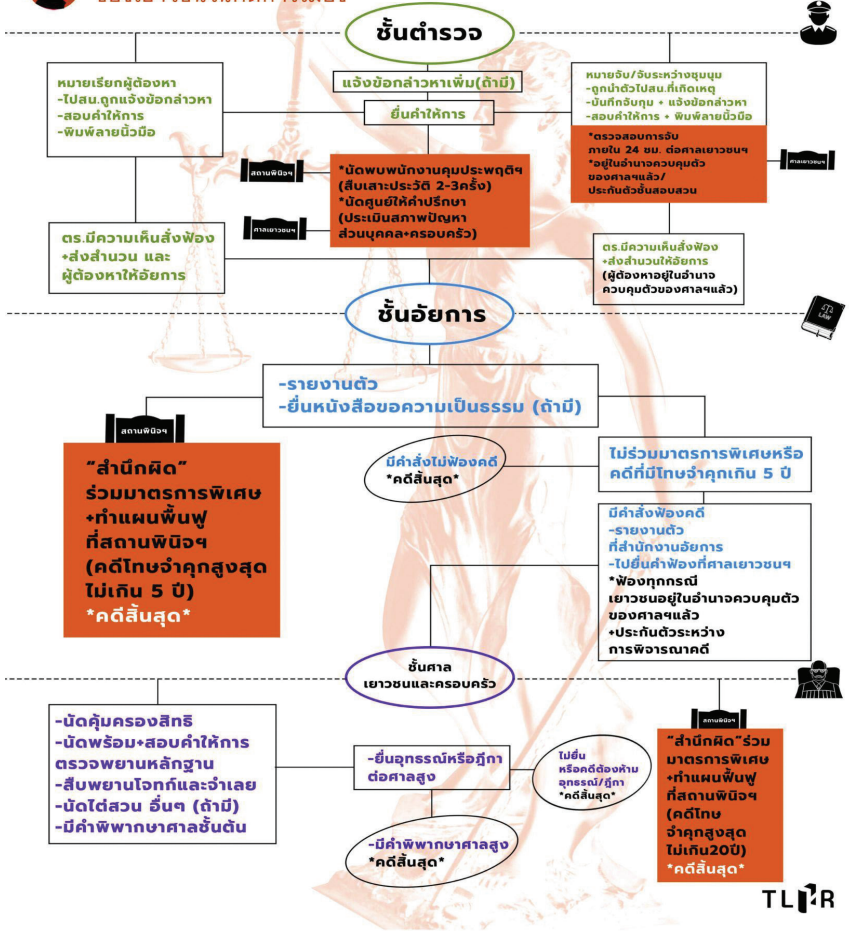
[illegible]

ชั้นตำรวจ

หมายเรียกผู้ต้องหา
-ไปสน.ถูกแจ้งข้อกล่าวหา
-สอบคำให้การ
-พิมพ์ลายนิ้วมือ

แจ้งข้อกล่าวหาเพิ่ม(ถ้ามี)

ยื่นคำให้การ

หมายจับ/จับระหว่างชุมนุม
-ถูกนำตัวไปสน.ที่เกิดเหตุ
-บันทึกจับกุม + แจ้งข้อกล่าวหา
-สอบคำให้การ + พิมพ์ลายนิ้วมือ

*ตรวจสอบการจับ ภายใน 24 ชม. ต่อศาลเยาวชนฯ
*อยู่ในอำนาจควบคุมตัว ของศาลฯแล้ว/ ประกันตัวชั้นสอบสวน

ศาลเยาวชนฯ

สถานพินิจฯ

*นัดพบพนักงานคุมประพฤติฯ (สืบเสาะประวัติ 2-3ครั้ง)
*นัดศูนย์ให้คำปรึกษา (ประเมินสภาพปัญหา ส่วนบุคคล+ครอบครัว)

ศาลเยาวชนฯ

ตร.มีความเห็นสั่งฟ้อง +ส่งสำนวน และ ผู้ต้องหาให้อัยการ

ตร.มีความเห็นสั่งฟ้อง +ส่งสำนวนให้อัยการ (ผู้ต้องหาอยู่ในอำนาจ ควบคุมตัวของศาลฯแล้ว)

ชั้นอัยการ

-รายงานตัว
-ยื่นหนังสือขอความเป็นธรรม (ถ้ามี)

สถานพินิจฯ

"สำนึกผิด" ร่วมมาตรการพิเศษ +ทำแผนฟื้นฟู ที่สถานพินิจฯ (คดีโทษจำคุกสูงสุด ไม่เกิน 5 ปี) *คดีสิ้นสุด*

มีคำสั่งไม่ฟ้องคดี *คดีสิ้นสุด*

ไม่ร่วมมาตรการพิเศษหรือ คดีที่มีโทษจำคุกเกิน 5 ปี

มีคำสั่งฟ้องคดี
-รายงานตัว ที่สำนักงานอัยการ
-ไปยื่นคำฟ้องที่ศาลเยาวชนฯ
*ฟ้องทุกกรณี เยาวชนอยู่ในอำนาจควบคุมตัว ของศาลฯแล้ว
+ประกันตัวระหว่าง การพิจารณาคดี

ชั้นศาล เยาวชนและครอบครัว

-นัดคุ้มครองสิทธิ
-นัดพร้อม+สอบคำให้การ ตรวจพยานหลักฐาน
-สืบพยานโจทก์และจำเลย
-นัดไต่สวน อื่นๆ (ถ้ามี)
-มีคำพิพากษาศาลชั้นต้น

-ยื่นอุทธรณ์หรือฎีกา ต่อศาลสูง

ไม่ยื่น หรือคดีต้องห้าม อุทธรณ์/ฎีกา *คดีสิ้นสุด*

-มีคำพิพากษาศาลสูง *คดีสิ้นสุด*

สถานพินิจฯ

"สำนึกผิด"ร่วม มาตรการพิเศษ +ทำแผนฟื้นฟู ที่สถานพินิจฯ (คดีโทษ จำคุกสูงสุด ไม่เกิน20ปี) *คดีสิ้นสุด*

TLHR